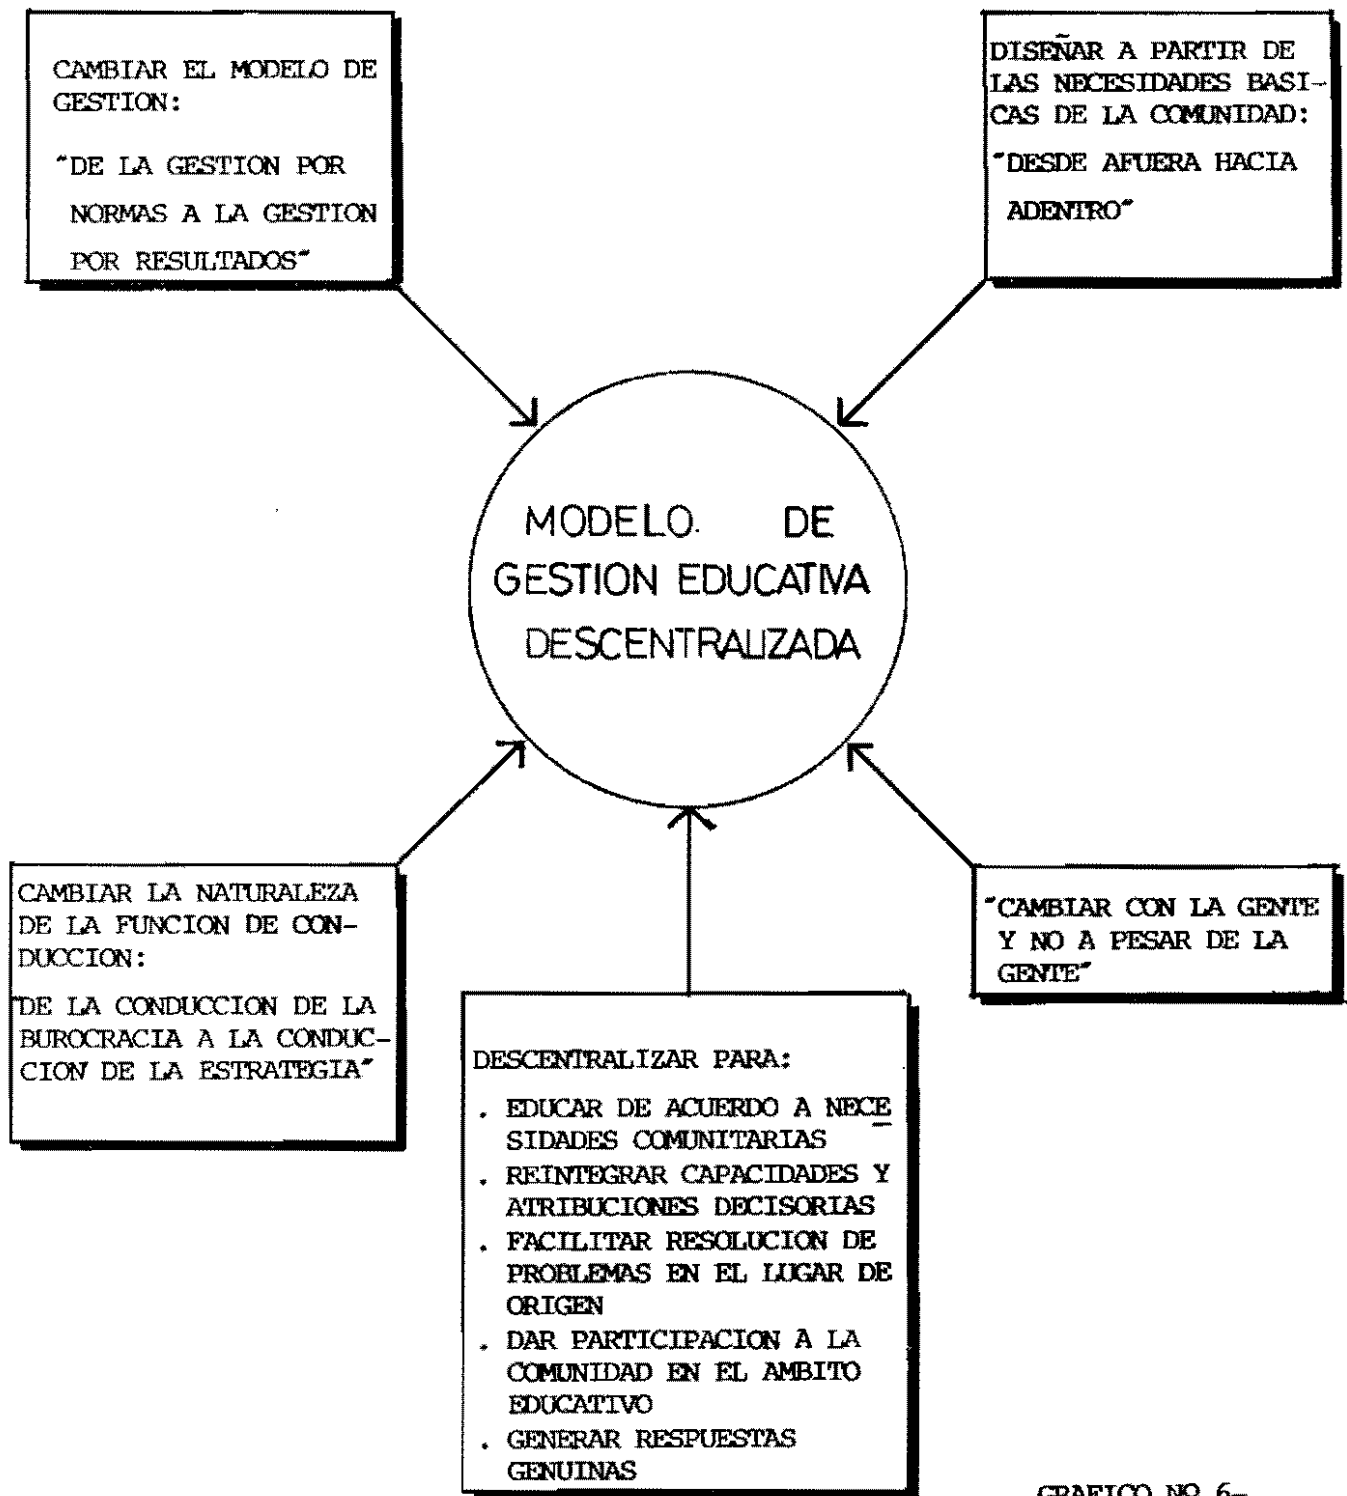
CAMBIAR EL MODELO DE GESTION:

"DE LA GESTION POR NORMAS A LA GESTION POR RESULTADOS"

DISEÑAR A PARTIR DE LAS NECESIDADES BASICAS DE LA COMUNIDAD:

"DESDE AFUERA HACIA ADENTRO"

MODELO DE GESTION EDUCATIVA DESCENTRALIZADA

CAMBIAR LA NATURALEZA DE LA FUNCION DE CONDUCCION:

"DE LA CONDUCCION DE LA BUROCRACIA A LA CONDUCCION DE LA ESTRATEGIA"

"CAMBIAR CON LA GENTE Y NO A PESAR DE LA GENTE"

DESCENTRALIZAR PARA:

. EDUCAR DE ACUERDO A NECESIDADES COMUNITARIAS
. REINTEGRAR CAPACIDADES Y ATRIBUCIONES DECISORIAS
. FACILITAR RESOLUCION DE PROBLEMAS EN EL LUGAR DE ORIGEN
. DAR PARTICIPACION A LA COMUNIDAD EN EL AMBITO EDUCATIVO
. GENERAR RESPUESTAS GENUINAS

GRAFICO NO 6-